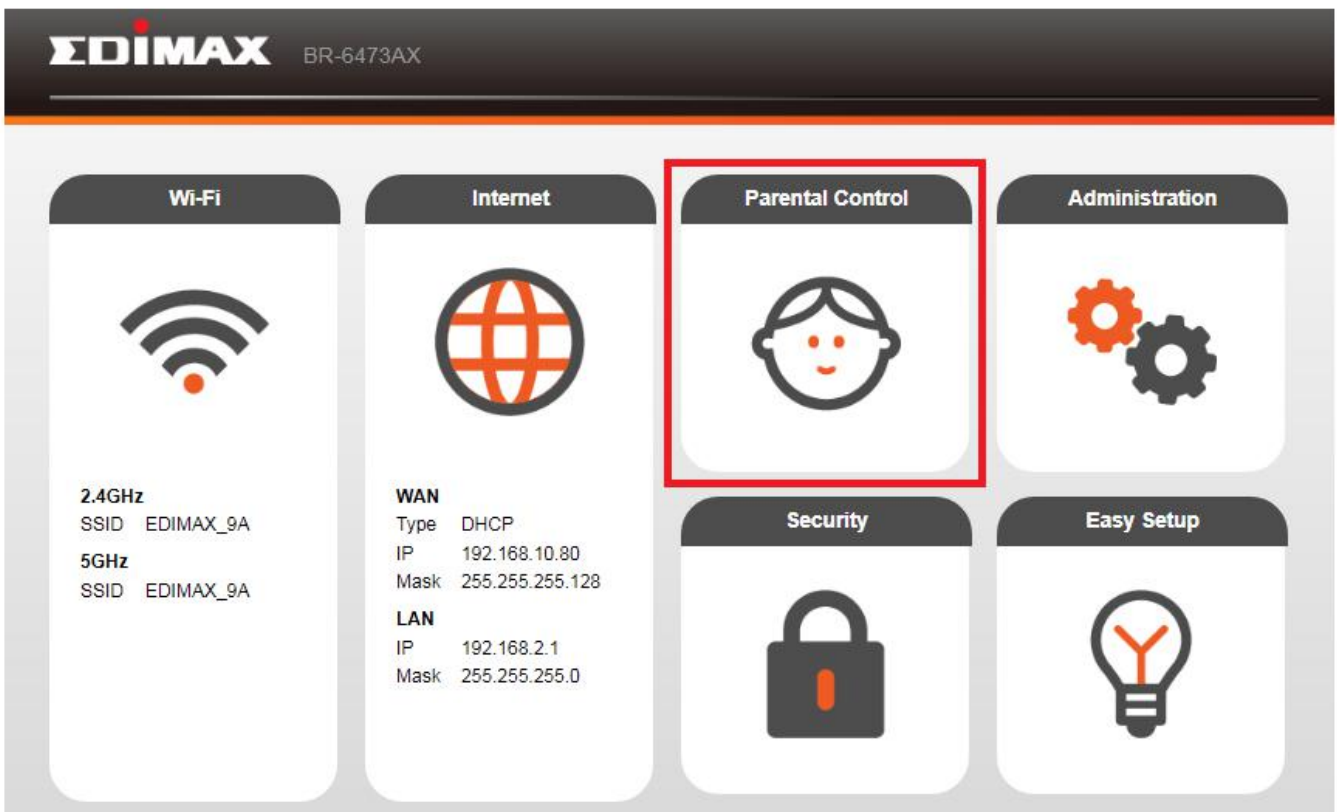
EDIMAX BR-6473AX

Wi-Fi

2.4GHz
SSID EDIMAX_9A
5GHz
SSID EDIMAX_9A

Internet

WAN
Type DHCP
IP 192.168.10.80
Mask 255.255.255.128
LAN
IP 192.168.2.1
Mask 255.255.255.0

Parental Control

Administration

Security

Easy Setup